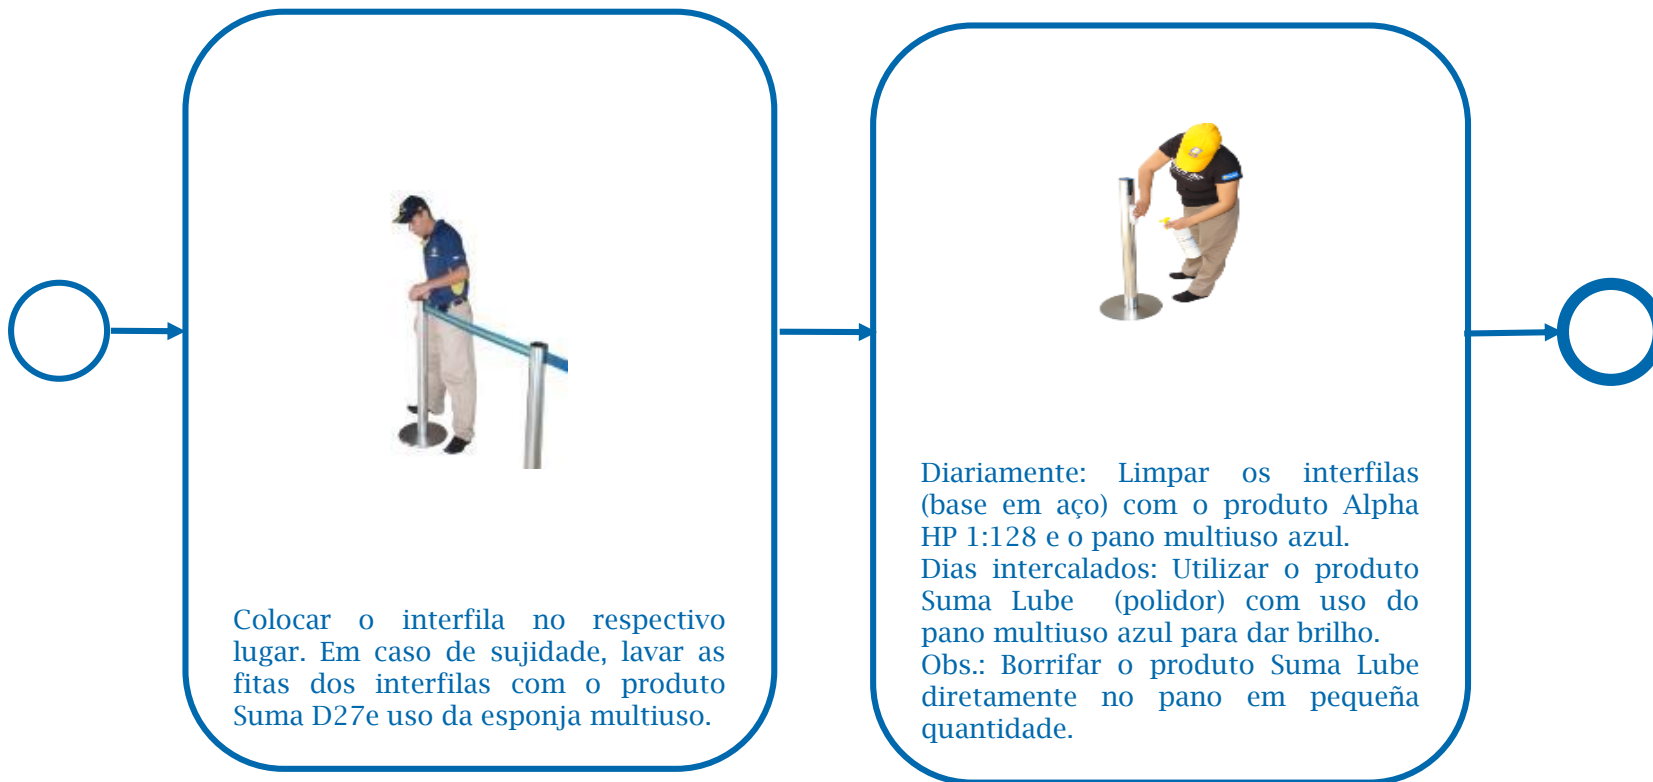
Colocar o interfila no respectivo lugar. Em caso de sujidade, lavar as fitas dos interfilas com o produto Suma D27e uso da esponja multiuso.

Diariamente: Limpar os interfilas (base em aço) com o produto Alpha HP 1:128 e o pano multiuso azul.
Dias intercalados: Utilizar o produto Suma Lube (polidor) com uso do pano multiuso azul para dar brilho.
Obs.: Borrifar o produto Suma Lube diretamente no pano em pequeña quantidade.